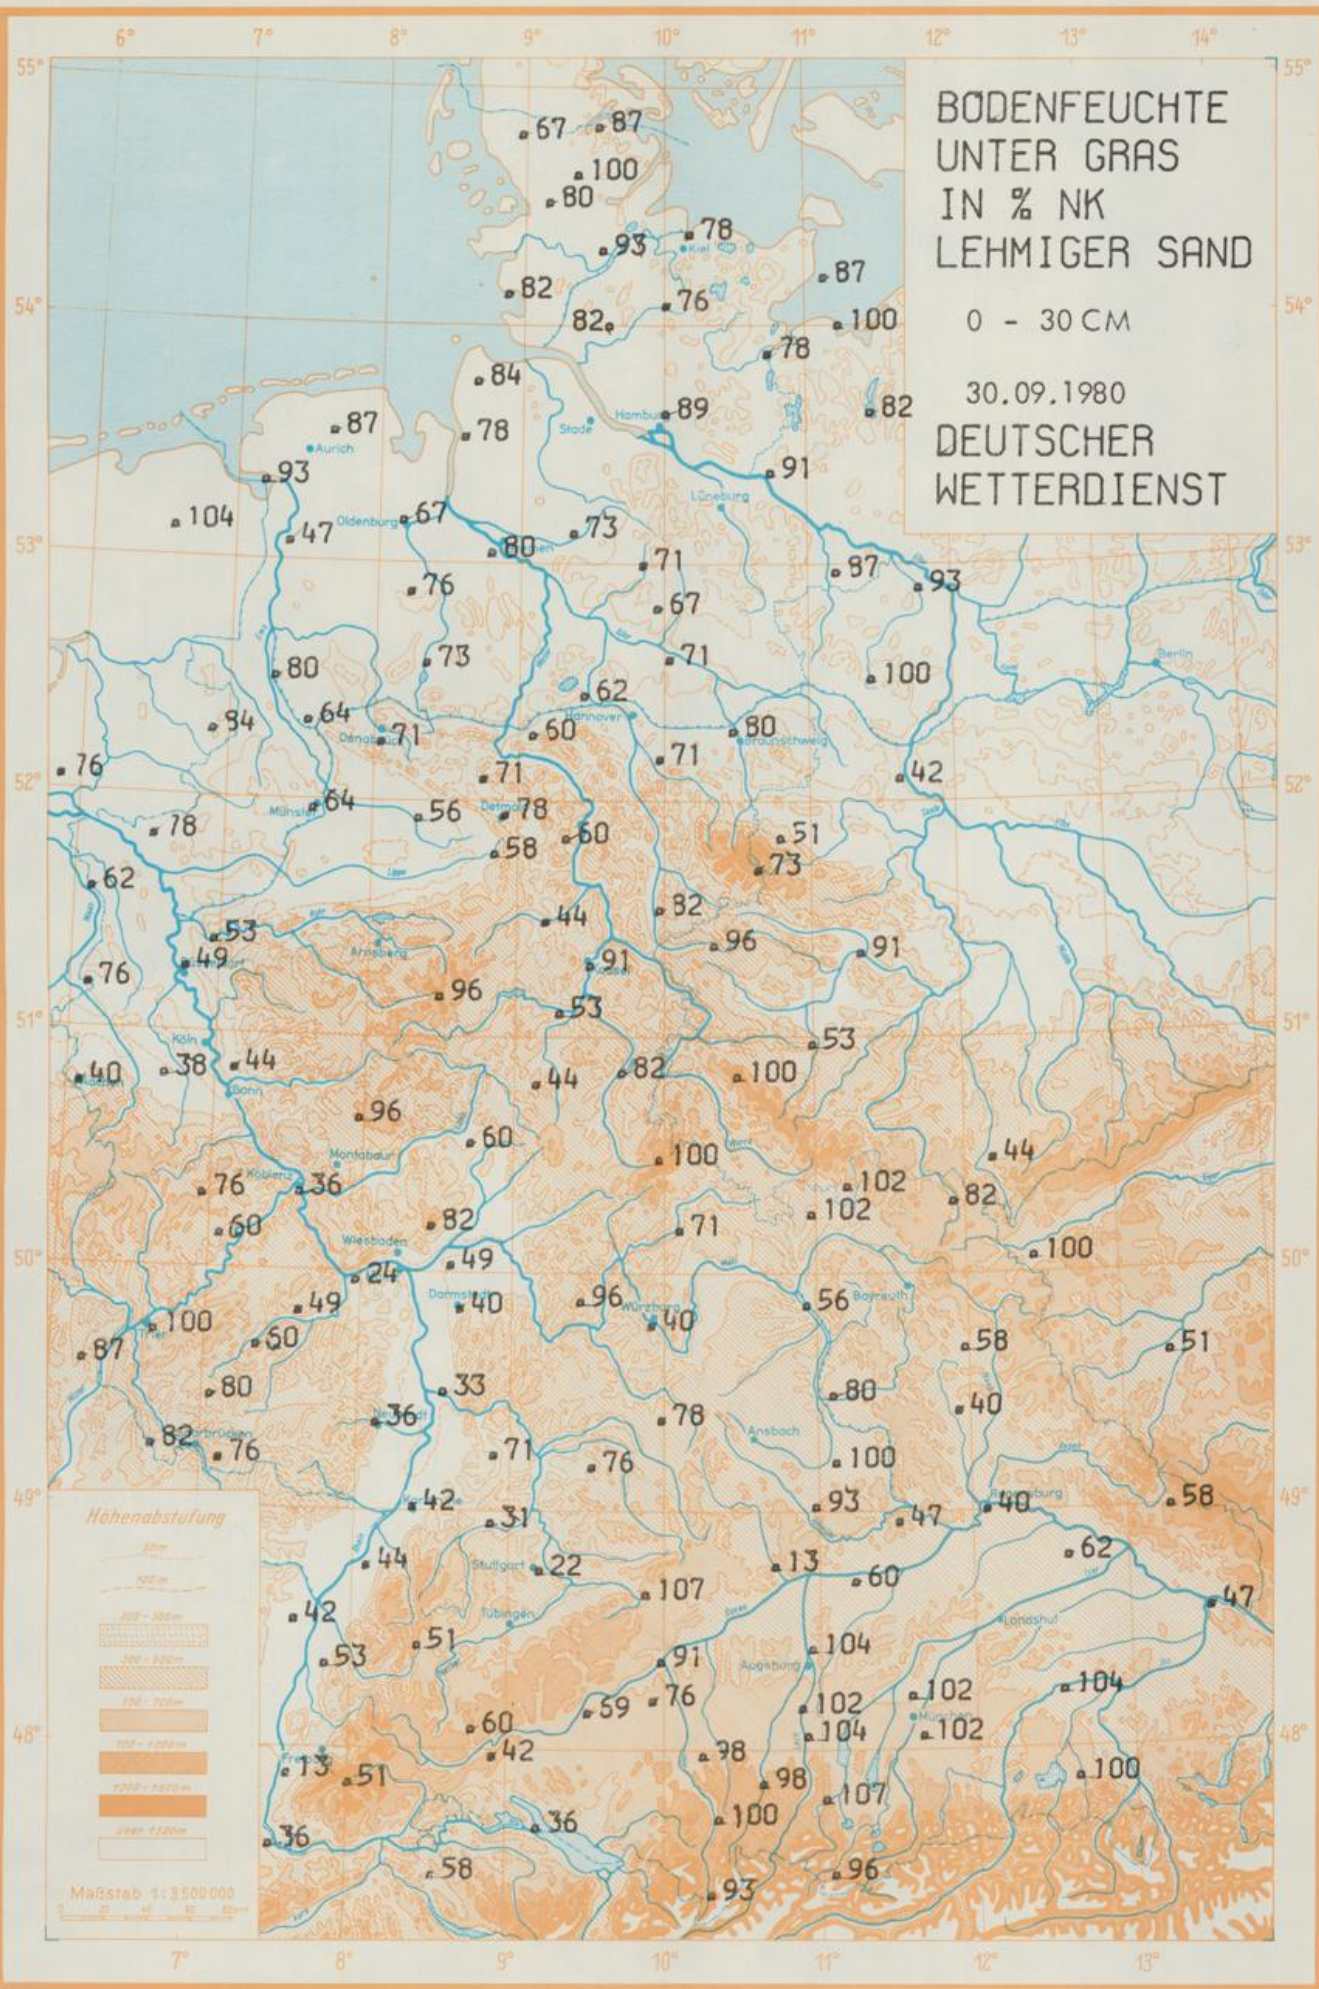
BODENFEUCHTE
UNTER GRAS
IN % NK
LEHMIGER SAND

0 - 30 CM

30.09.1980

DEUTSCHER
WETTERDIENST

6° 7° 8° 9° 10° 11° 12° 13° 14°

55° 54° 53° 52° 51° 50° 49° 48°

67 87 100 80 93 78 Kiel 82 76 87 82 100 78 84 Stade Hamburg 89 82 87 Aurich 78 93 91 104 Oldenburg 67 47 Lüneburg 73 80 71 87 93 76 67 73 71 Berlin 100 80 62 34 64 Hannover 71 60 80 Braunschweig 76 71 71 42 Münster 64 56 Detmold 78 78 60 51 58 73 62 82 44 53 96 91 49 Arnsberg 91 76 96 53 53 Köln 40 38 44 44 82 100 Bonn 96 60 Montabaur 100 44 102 76 Koblenz 36 102 82 82 60 71 Wiesbaden 100 49 24 Darmstadt 49 40 96 Würzburg 40 56 Bayreuth 100 87 50 58 51 80 33 80 40 36 78 Ansbach 82 76 71 76 100 93 47 40 58 42 31 62 44 Stuttgart 22 13 60 107 47 42 Tübingen Landshut 51 104 53 91 Augsburg 104 102 59 76 102 München 102 60 104 42 98 13 51 98 107 100 36 36 100 58 96 93

Höhenabstufung
50m
100m
200-300m
300-500m
500-700m
700-1000m
1000-1500m
über 1500m

Maßstab 1:3500000